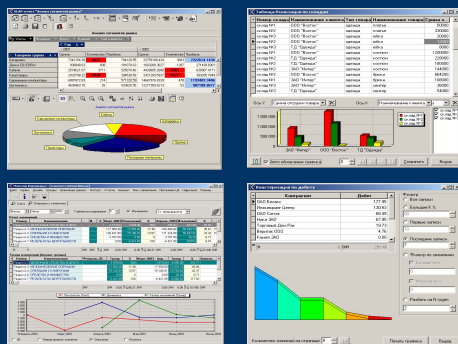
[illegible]

Таблица Консолидация по складам

| Номер склада | Наименование клиента | Тип товара | Наименование товара | Сумма к... |
|---|---|---|---|---|
| склад №1 | ООО "Восток" | одежда | платье | 50000 |
| склад №1 | ООО "Восток" | одежда | платье | 100000 |
| склад №1 | ООО "Восток" | одежда | юбка | 20000 |
| склад №2 | ООО "Восток" | одежда | юбка | 60000 |
| склад №2 | Т.Д. "Одежда" | одежда | юбка | 6000 |
| склад №2 | ООО "Восток" | одежда | платье | 40000 |
| склад №1 | Т.Д. "Одежда" | одежда | костюм | 220000 |
| склад №1 | Т.Д. "Одежда" | одежда | костюм | 60000 |
| склад №1 | ЗАО "Интер" | одежда | костюм | 144000 |
| склад №2 | ЗАО "Интер" | одежда | пальто | 864000 |
| склад №2 | Т.Д. "Одежда" | одежда | пальто | 432000 |
| склад №2 | ЗАО "Интер" | одежда | свитер | 36000 |
| склад №2 | Т.Д. "Одежда" | одежда | свитер | 36000 |

ЗАО "Интер" ООО "Восток" Т.Д. "Одежда"

склад №1 склад №2

Консолидация по дебету

| Контрагент | Дебет |
|---|---|
| ОАО Виннер | 177.95 |
| Инжиниринг Центр | 130.93 |
| ОАО Сигма | 86.85 |
| Нива ЗАО | 67.95 |
| Торговый Дом Рус | 13.72 |
| Фортуна ООО | 4.76 |
| Канон ЗАО | 13.80 |

Фильтр
Все записи
Больше Х %
Первые записи
Последние записи
Фильтр по значению
Разбить на N групп

Печать графика
Выход